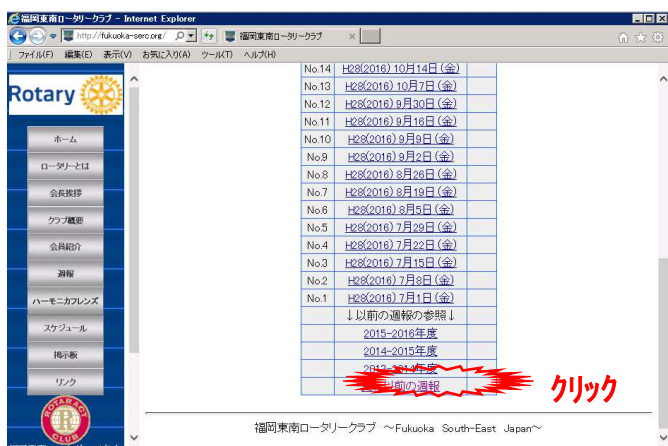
福岡東南ロータリークラブ - Internet Explorer

http://fukuoka-serc.org/

福岡東南ロータリークラブ

ファイル(F) 編集(E) 表示(V) お気に入り(A) ツール(T) ヘルプ(H)

Rotary

ホーム
ロータリーとは
会長挨拶
クラブ概要
会員紹介
週報
ハーモニカフレンズ
スケジュール
掲示板
リンク

ROTARACT CLUB

| No.14 | H28(2016) 10月14日(金) |
|---|---|
| No.13 | H28(2016) 10月7日(金) |
| No.12 | H28(2016) 9月30日(金) |
| No.11 | H28(2016) 9月16日(金) |
| No.10 | H28(2016) 9月9日(金) |
| No.9 | H28(2016) 9月2日(金) |
| No.8 | H28(2016) 8月26日(金) |
| No.7 | H28(2016) 8月19日(金) |
| No.6 | H28(2016) 8月5日(金) |
| No.5 | H28(2016) 7月29日(金) |
| No.4 | H28(2016) 7月22日(金) |
| No.3 | H28(2016) 7月15日(金) |
| No.2 | H28(2016) 7月8日(金) |
| No.1 | H28(2016) 7月1日(金) |
| | ↓以前の週報の参照↓ |
| | 2015-2016年度 |
| | 2014-2015年度 |
| | 2013-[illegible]年度 |
| | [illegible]以前の週報 |

クリック

福岡東南ロータリークラブ 〜Fukuoka South-East Japan〜